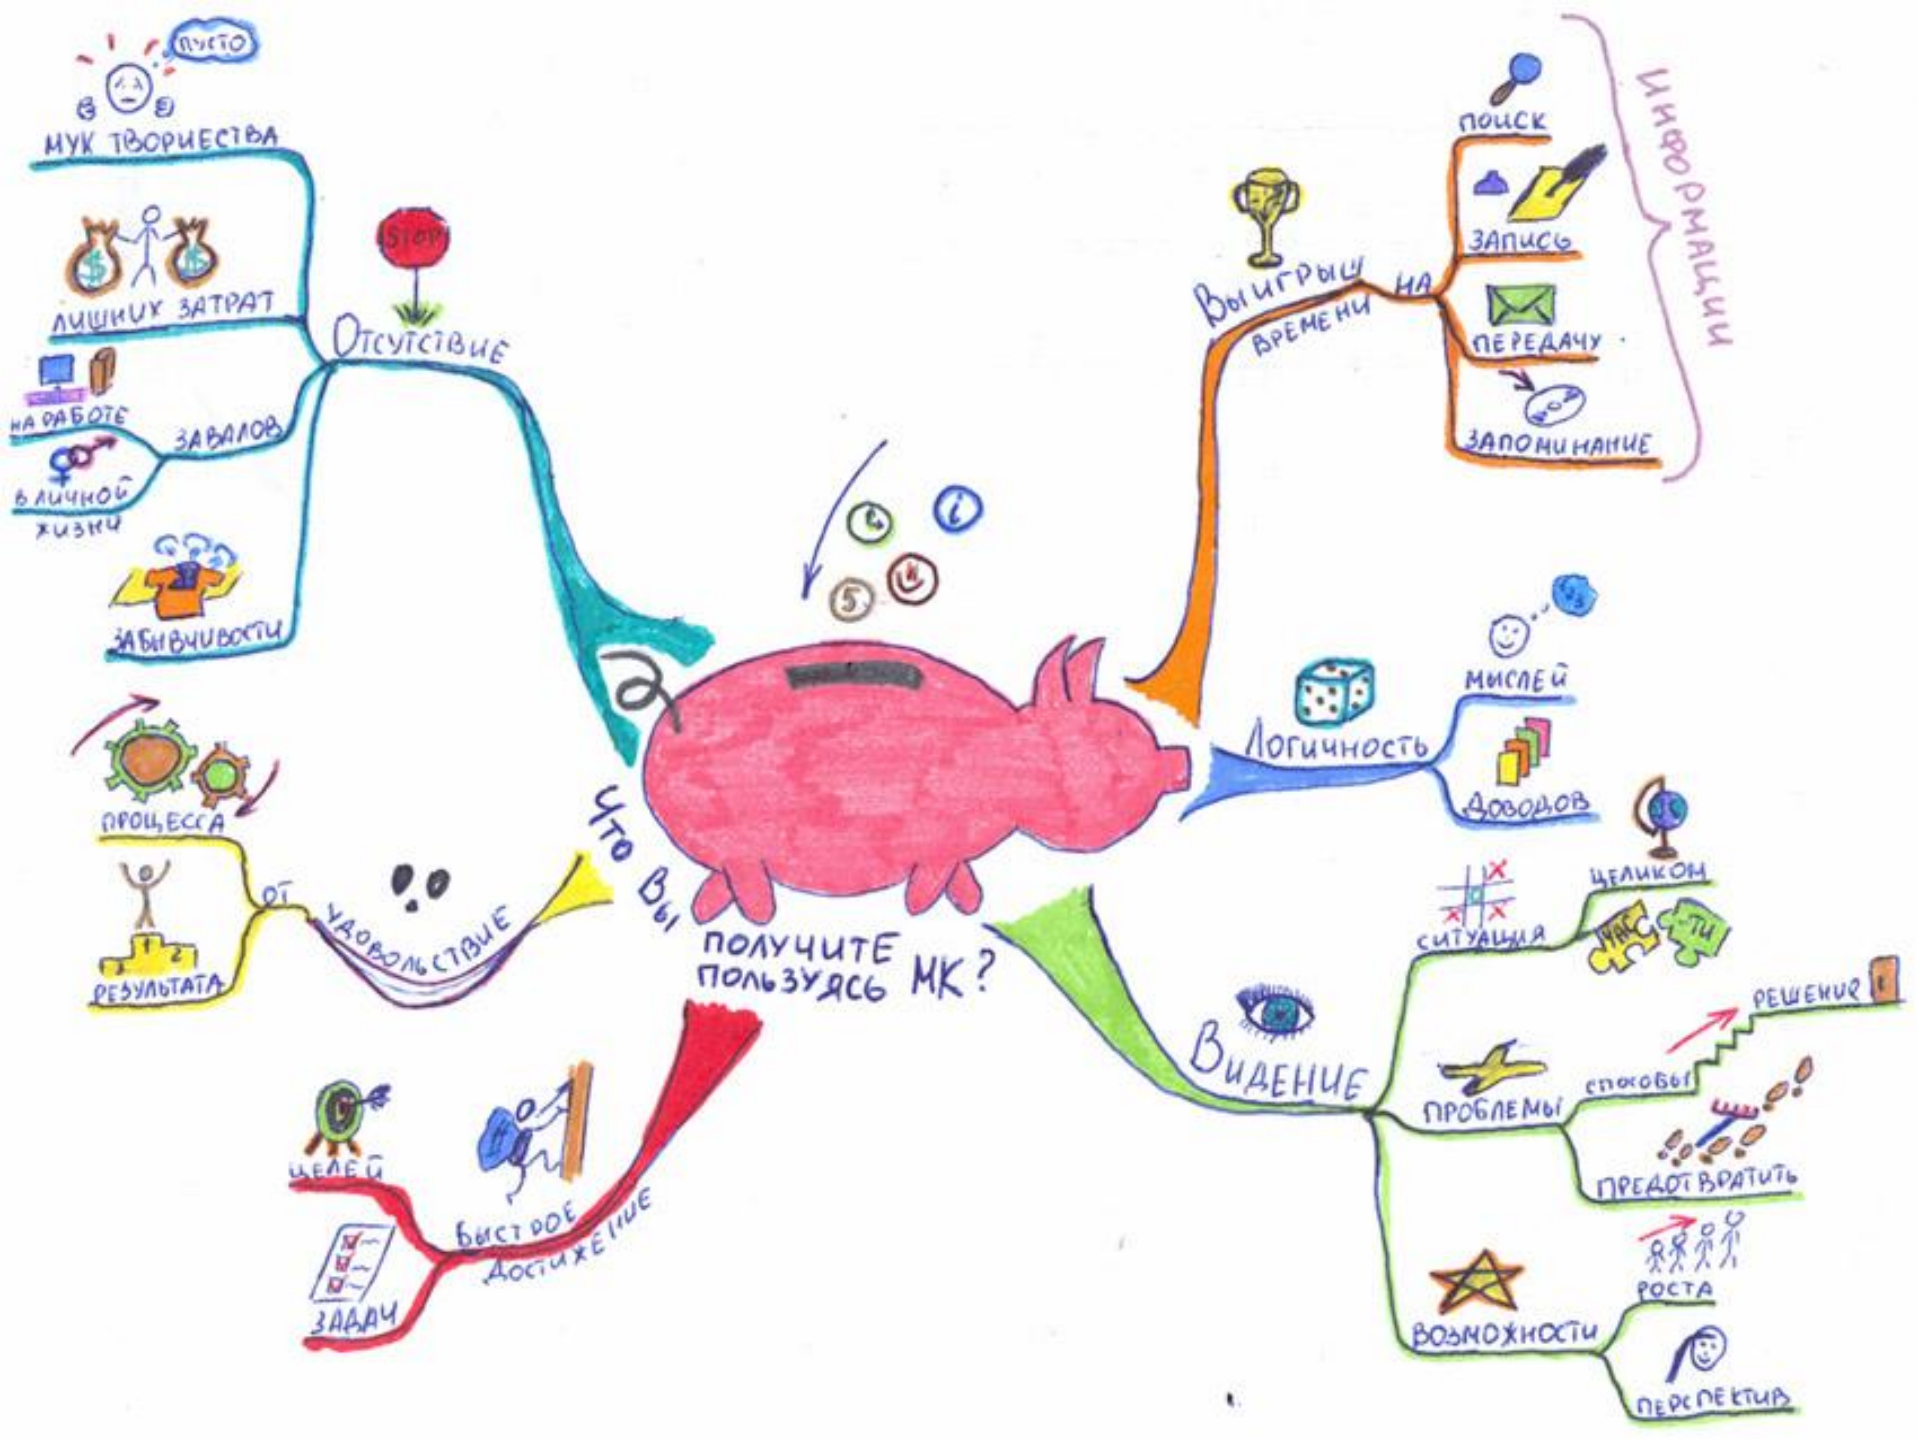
Что Вы получите пользуясь МК?

Отсутствие
пусто
мук творчества
лишних затрат
на работе
завалов
в личной жизни
забывчивости
STOP

Выигрыш времени
на
поиск
запись
передачу
запоминание
информации

Логичность
мыслей
доводов

Видение
ситуация
целиком
ЧАС
ТИ
проблемы
способы
решение
предотвратить
возможности
роста
перспектив

Удовольствие
от
процесса
результата
1 2 3

Быстрое достижение
целей
задач